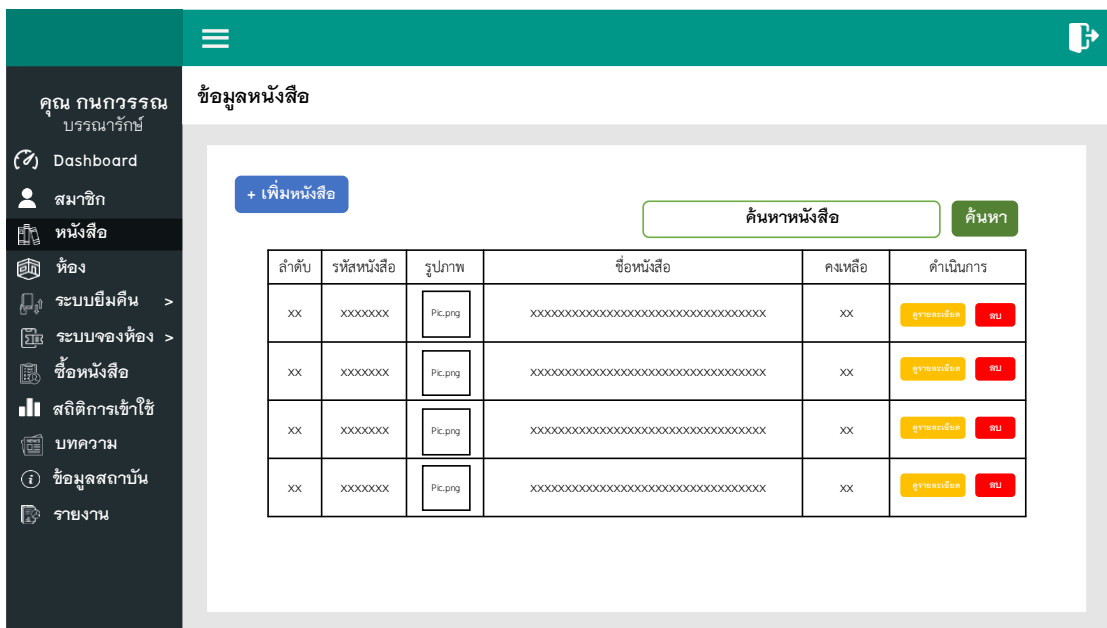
คุณ กนกวรรณ
บรรณารักษ์

Dashboard
สมาชิก
หนังสือ
ห้อง
ระบบยืมคืน >
ระบบจองห้อง >
ซื้อหนังสือ
สถิติการเข้าใช้
บทความ
ข้อมูลสถาบัน
รายงาน

ข้อมูลหนังสือ

+ เพิ่มหนังสือ

ค้นหาหนังสือ
ค้นหา

| ลำดับ | รหัสหนังสือ | รูปภาพ | ชื่อหนังสือ | คงเหลือ | ดำเนินการ |
|---|---|---|---|---|---|
| XX | XXXXXXX | Pic.png | XXXXXXXXXXXXXXXXXXXXXXXXXXXXXXXXXXX | XX | ดูรายละเอียด ลบ |
| XX | XXXXXXX | Pic.png | XXXXXXXXXXXXXXXXXXXXXXXXXXXXXXXXXXX | XX | ดูรายละเอียด ลบ |
| XX | XXXXXXX | Pic.png | XXXXXXXXXXXXXXXXXXXXXXXXXXXXXXXXXXX | XX | ดูรายละเอียด ลบ |
| XX | XXXXXXX | Pic.png | XXXXXXXXXXXXXXXXXXXXXXXXXXXXXXXXXXX | XX | ดูรายละเอียด ลบ |